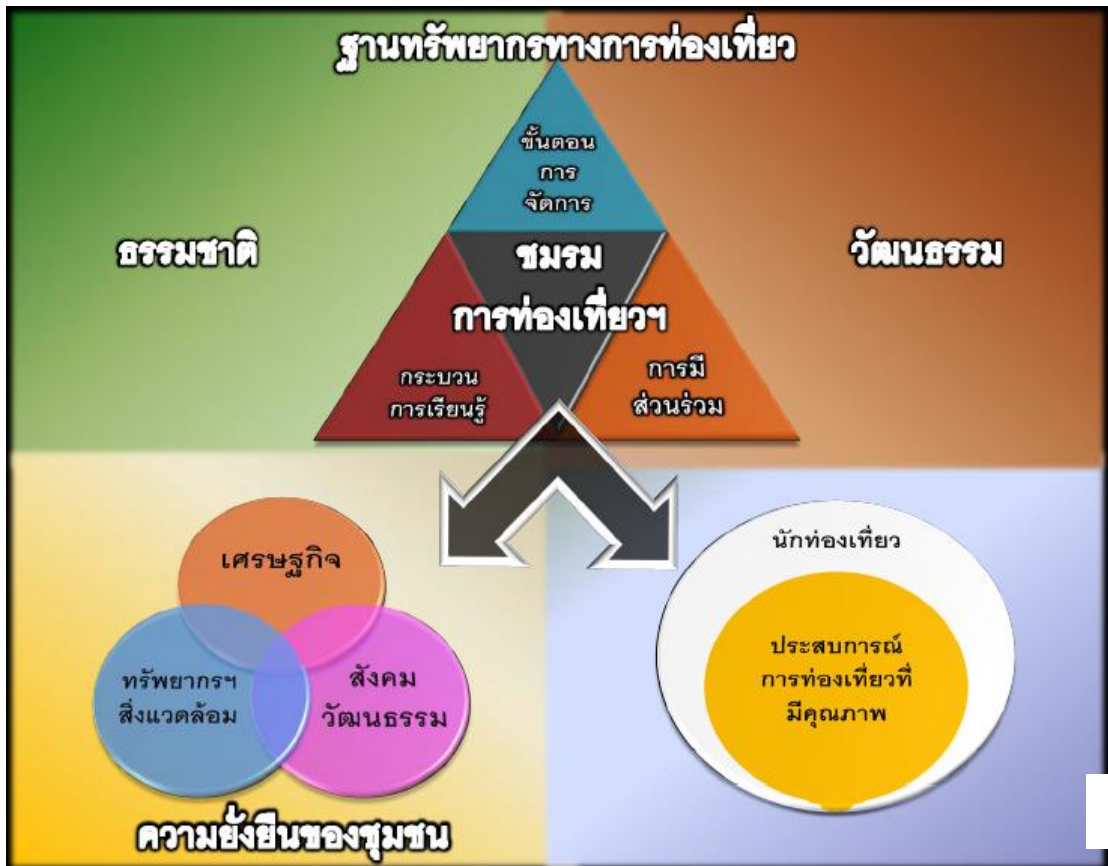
ฐานทรัพยากรทางการท่องเที่ยว

ขั้นตอน
การ
จัดการ

ธรรมชาติ

ชมรม
การท่องเที่ยวฯ

วัฒนธรรม

กระบวน
การเรียนรู้

การมี
ส่วนร่วม

เศรษฐกิจ

ทรัพยากรฯ
สิ่งแวดล้อม

สังคม
วัฒนธรรม

นักท่องเที่ยว

ประสบการณ์
การท่องเที่ยวที่
มีคุณภาพ

ความยั่งยืนของชุมชน